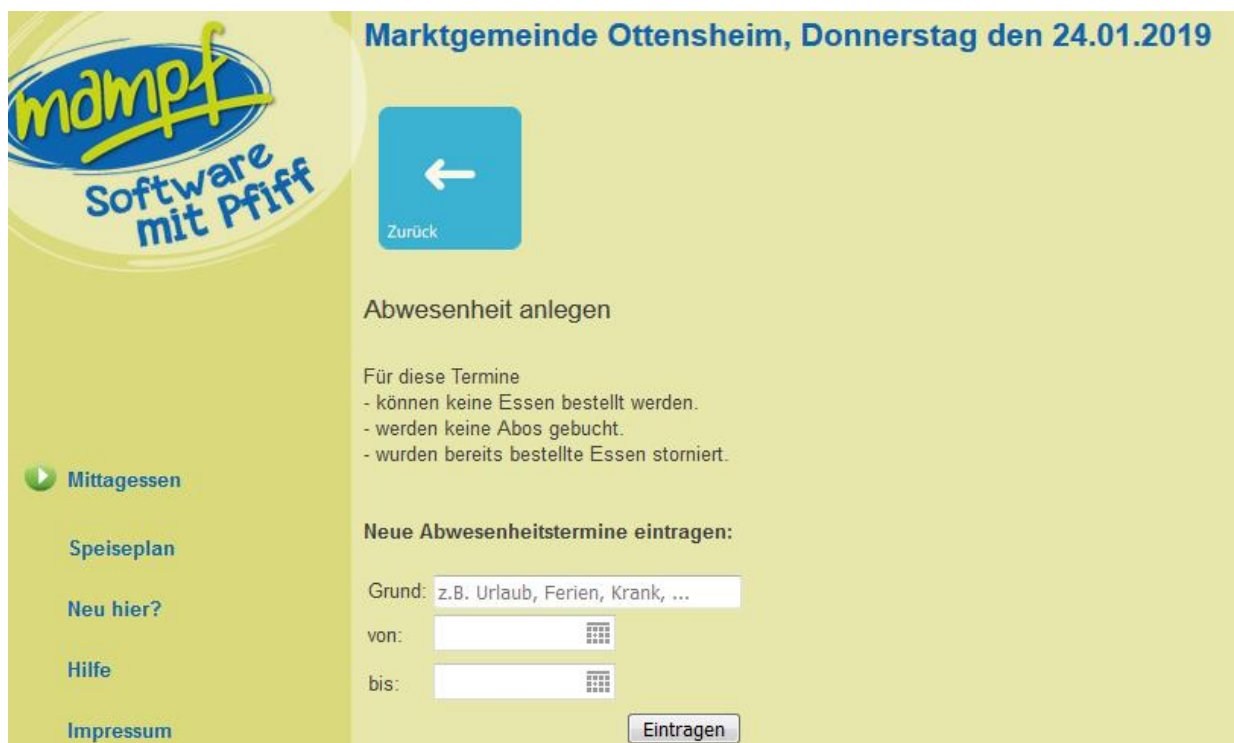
mampf
Software mit Pfiff

Mittagessen

Speiseplan

Neu hier?

Hilfe

Impressum

Marktgemeinde Ottensheim, Donnerstag den 24.01.2019

Zurück

Abwesenheit anlegen

Für diese Termine
- können keine Essen bestellt werden.
- werden keine Abos gebucht.
- wurden bereits bestellte Essen storniert.

Neue Abwesenheitstermine eintragen:

Grund: z.B. Urlaub, Ferien, Krank, ...
von:
bis:
Eintragen